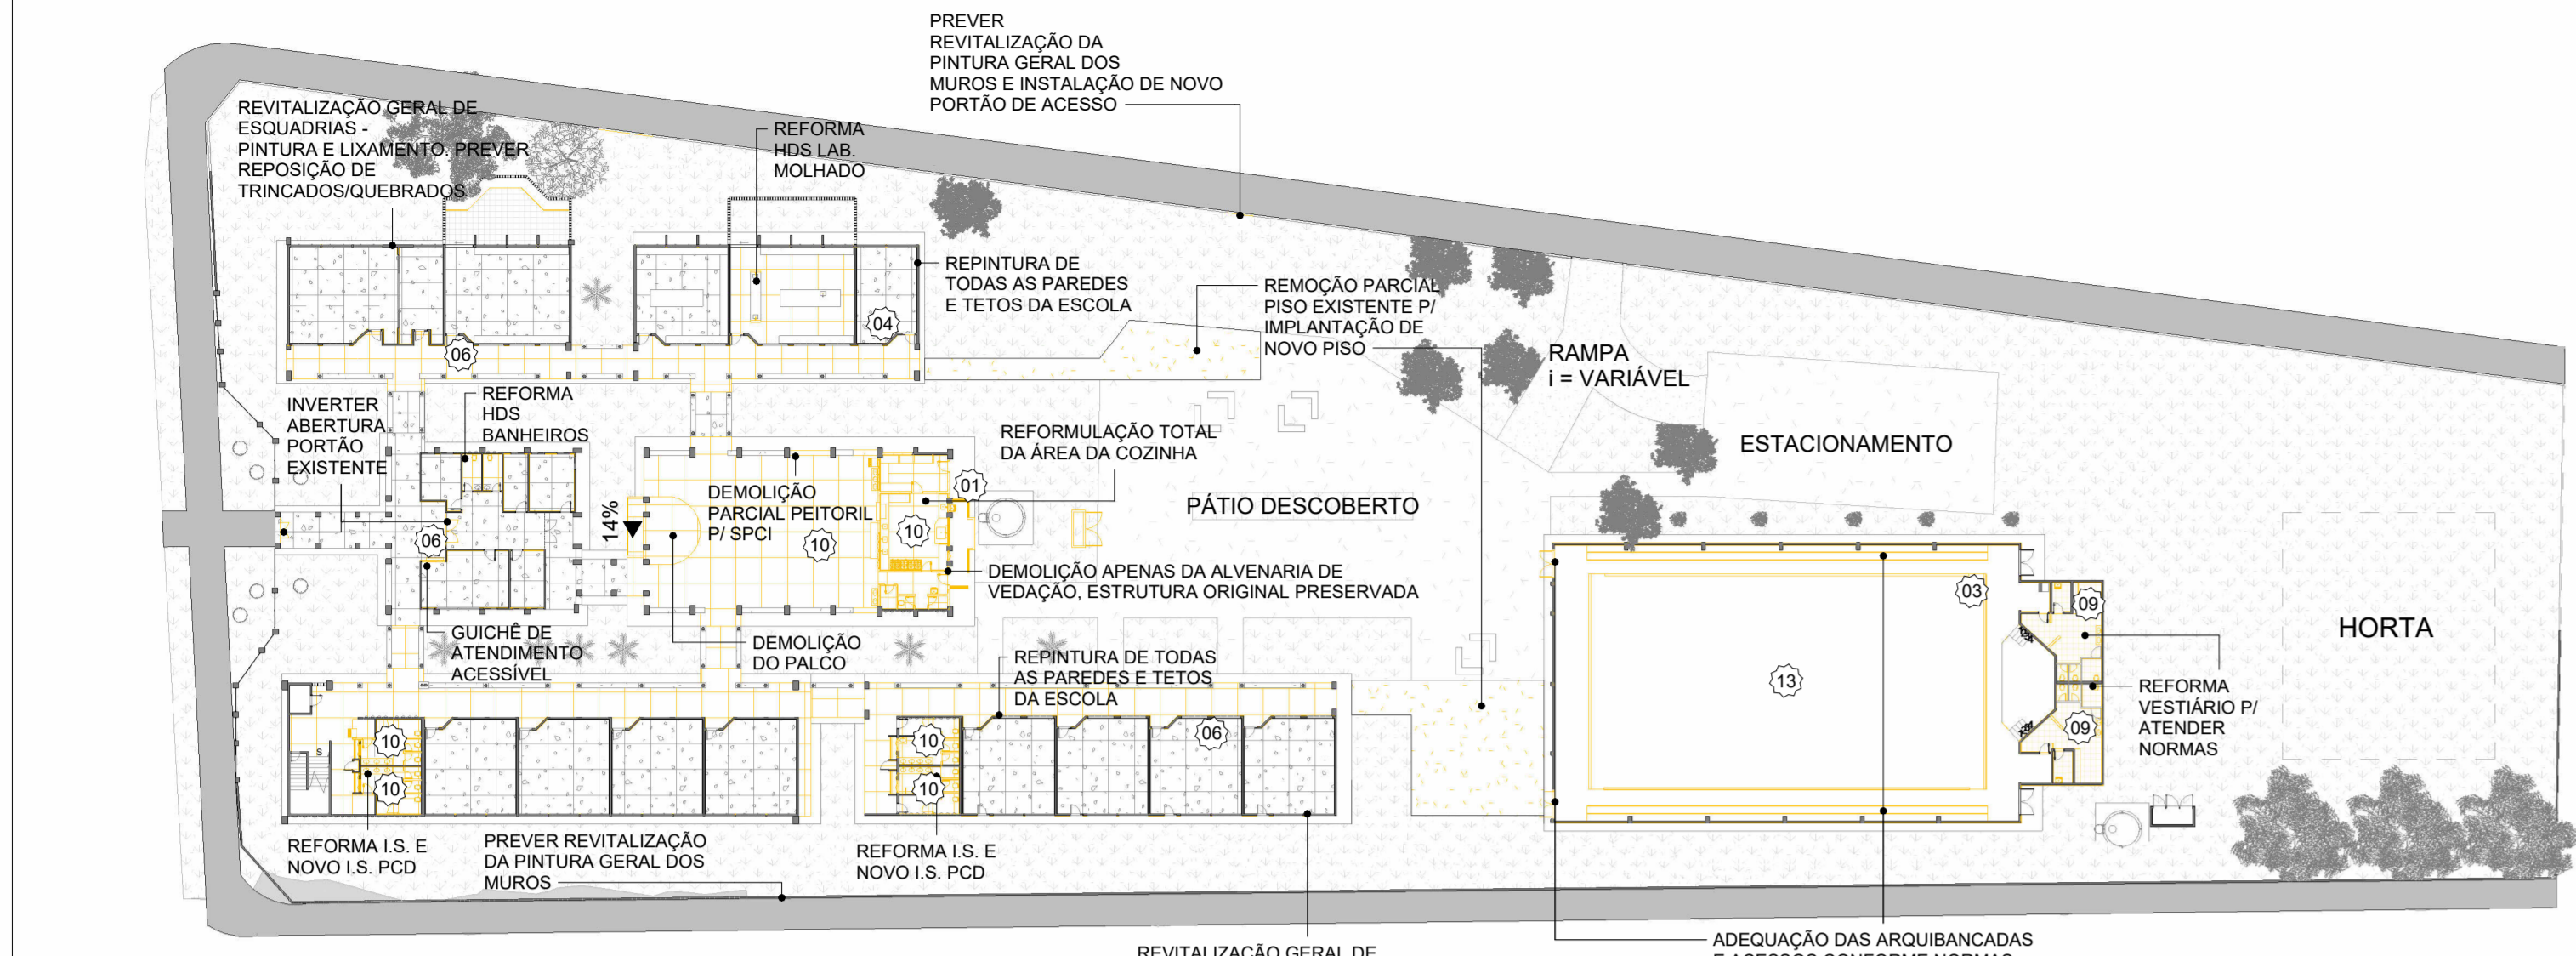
PREVER REVITALIZAÇÃO DA PINTURA GERAL DOS MUROS E INSTALAÇÃO DE NOVO PORTÃO DE ACESSO

REVITALIZAÇÃO GERAL DE ESQUADRIAS - PINTURA E LIXAMENTO. PREVER REPOSIÇÃO DE TRINCADOS/QUEBRADOS

REFORMA HDS LAB. MOLHADO

REPINTURA DE TODAS AS PAREDES E TETOS DA ESCOLA

REMOÇÃO PARCIAL PISO EXISTENTE P/ IMPLANTAÇÃO DE NOVO PISO

04

06

RAMPA
i = VARIÁVEL

ESTACIONAMENTO

INVERTER ABERTURA PORTÃO EXISTENTE

REFORMA HDS BANHEIROS

REFORMULAÇÃO TOTAL DA ÁREA DA COZINHA

01

PÁTIO DESCOBERTO

14%

DEMOLIÇÃO PARCIAL PEITORIL P/ SPCI

10

10

06

DEMOLIÇÃO APENAS DA ALVENARIA DE VEDAÇÃO, ESTRUTURA ORIGINAL PRESERVADA

03

09

HORTA

GUICHÊ DE ATENDIMENTO ACESSÍVEL

DEMOLIÇÃO DO PALCO

REPINTURA DE TODAS AS PAREDES E TETOS DA ESCOLA

13

REFORMA VESTIÁRIO P/ ATENDER NORMAS

10

10

10

10

06

09

S

REFORMA I.S. E NOVO I.S. PCD

PREVER REVITALIZAÇÃO DA PINTURA GERAL DOS MUROS

REFORMA I.S. E NOVO I.S. PCD

REVITALIZAÇÃO GERAL DE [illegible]

ADEQUAÇÃO DAS ARQUIBANCADAS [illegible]